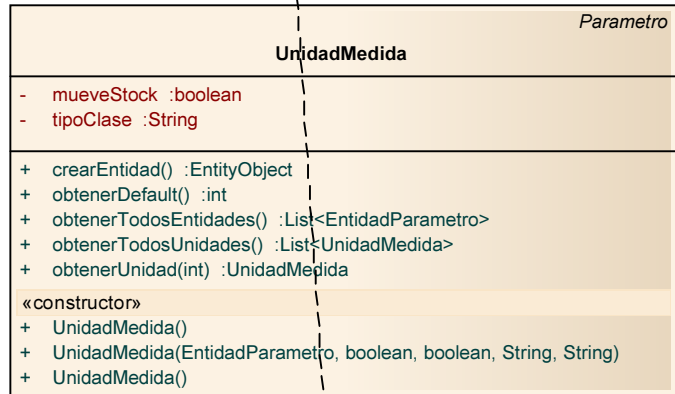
Parametro

UnidadMedida

- mueveStock :boolean
- tipoClase :String

+ crearEntidad() :EntityObject
+ obtenerDefault() :int
+ obtenerTodosEntidades() :List<EntidadParametro>
+ obtenerTodosUnidades() :List<UnidadMedida>
+ obtenerUnidad(int) :UnidadMedida

«constructor»
+ UnidadMedida()
+ UnidadMedida(EntidadParametro, boolean, boolean, String, String)
+ UnidadMedida()